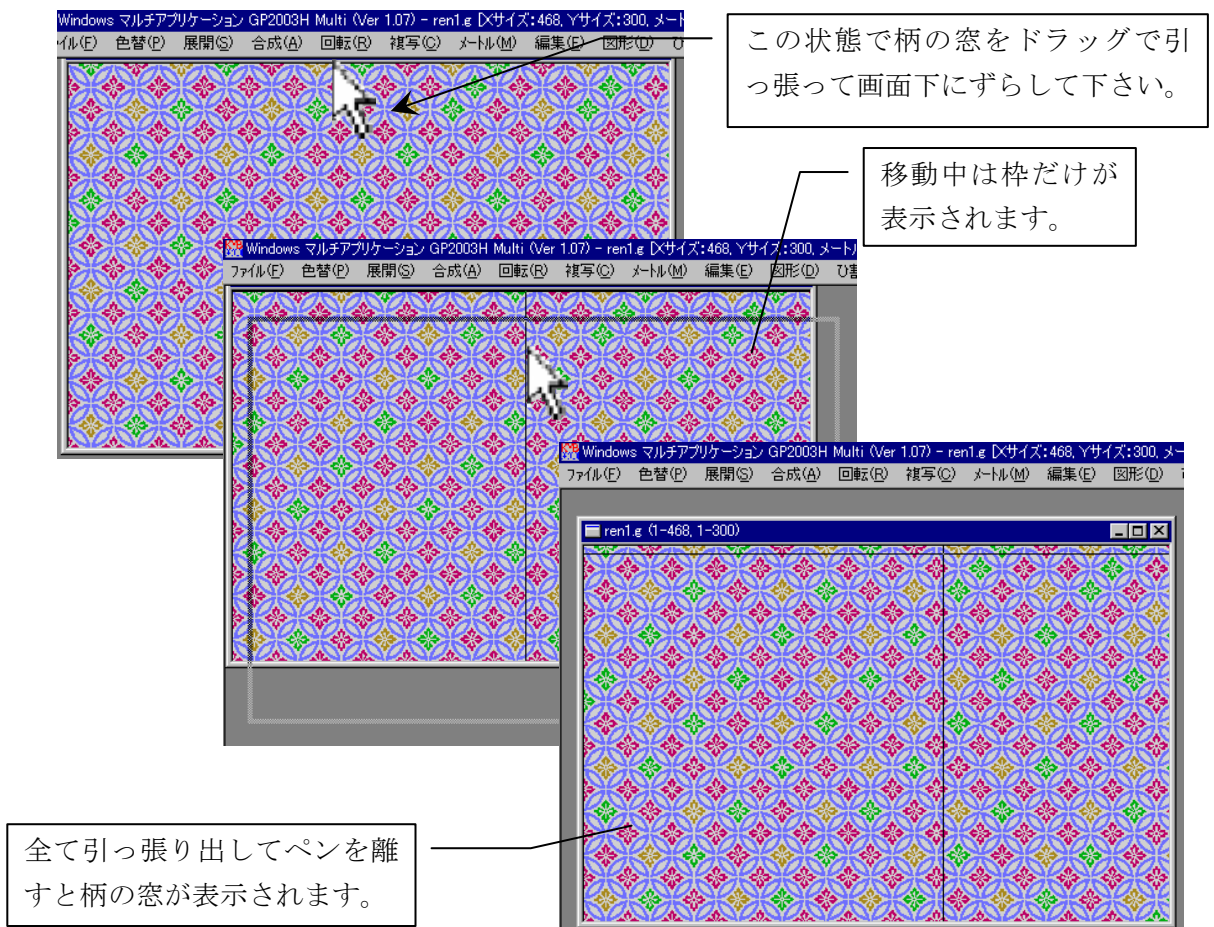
Windows マルチアプリケーション GP2003H Multi (Ver 1.07) - ren1.g [Xサイズ:468, Yサイズ:300, メート
イル(F) 色替(P) 展開(S) 合成(A) 回転(R) 複写(C) メートル(M) 編集(E) 図形(D) ひ

この状態で柄の窓をドラッグで引っ張って画面下にずらして下さい。

移動中は枠だけが表示されます。

Windows マルチアプリケーション GP2003H Multi (Ver 1.07) - ren1.g [Xサイズ:468, Yサイズ:300, メートル
ファイル(F) 色替(P) 展開(S) 合成(A) 回転(R) 複写(C) メートル(M) 編集(E) 図形(D) ひ書

Windows マルチアプリケーション GP2003H Multi (Ver 1.07) - ren1.g [Xサイズ:468, Yサイズ:300, メー
ファイル(F) 色替(P) 展開(S) 合成(A) 回転(R) 複写(C) メートル(M) 編集(E) 図形(D)

ren1.g (1-468, 1-300)

全て引っ張り出してペンを離すと柄の窓が表示されます。